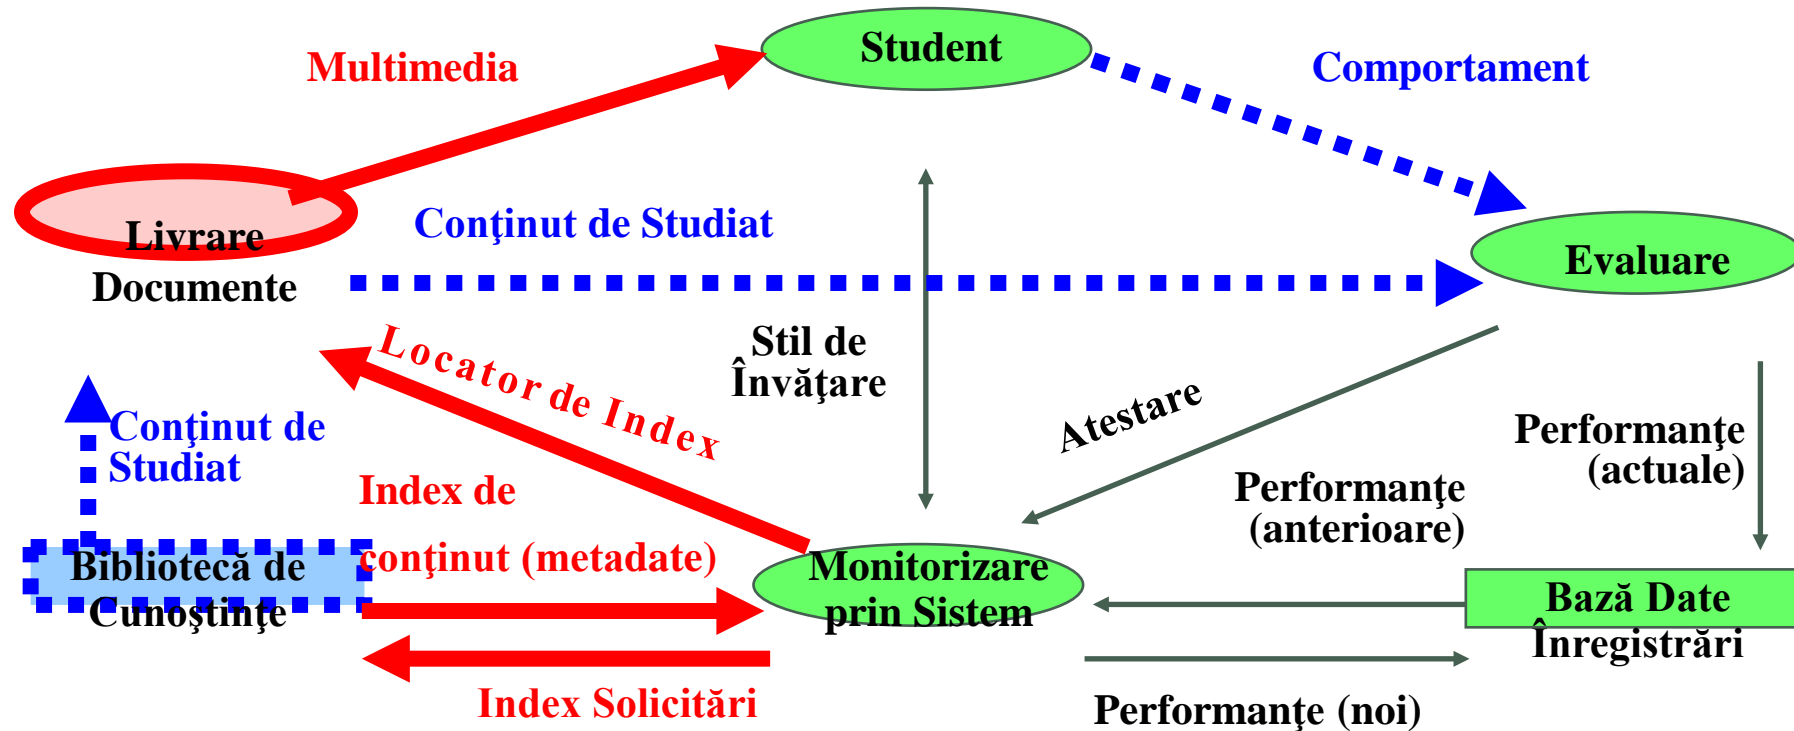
Multimedia

Student

Comportament

Livrare Documente

Conţinut de Studiat

Evaluare

Locator de Index

Stil de Învăţare

Atestare

Performanţe (actuale)

Conţinut de Studiat

Index de conţinut (metadate)

Performanţe (anterioare)

Bibliotecă de Cunoştinţe

Monitorizare prin Sistem

Bază Date Înregistrări

Index Solicitări

Performanţe (noi)